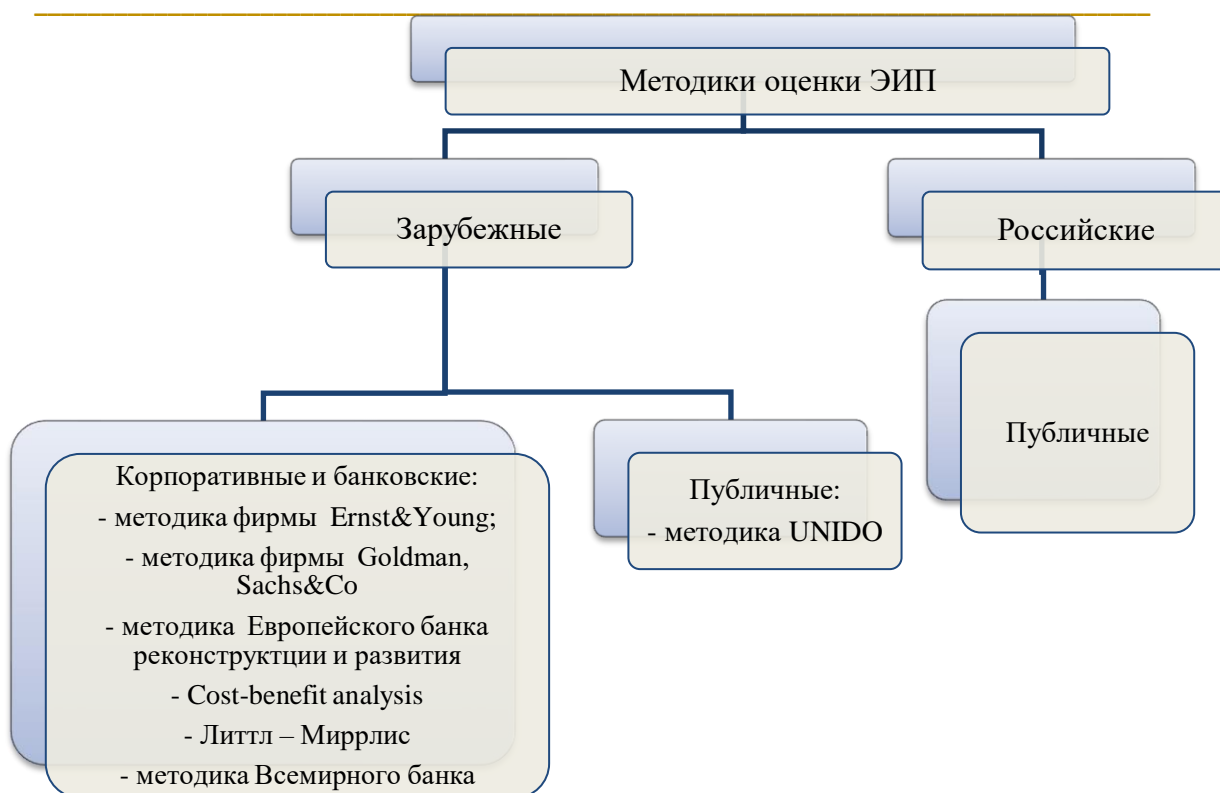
Методики оценки ЭИП

Зарубежные

Российские

Публичные

Корпоративные и банковские:
- методика фирмы Ernst&Young;
- методика фирмы Goldman, Sachs&Co
- методика Европейского банка реконструктции и развития
- Cost-benefit analysis
- Литтл – Миррлис
- методика Всемирного банка

Публичные:
- методика UNIDO